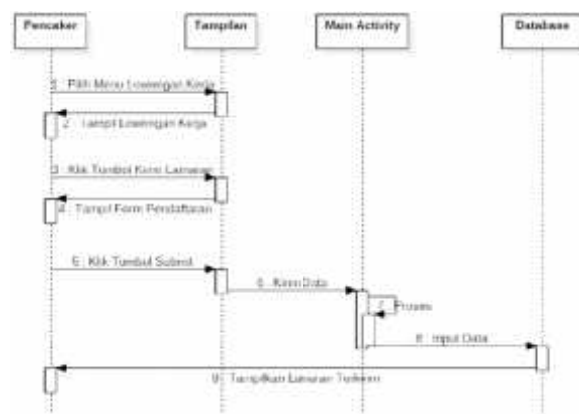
Pencaker

Tampilan

Main Activity

Database

1: Pilih Menu Lowongan Kerja

2: Tampil Lowongan Kerja

3: Klik Tombol Kirim Lamaran

4: Tampil Form Pendaftaran

5: Klik Tombol Submit

6: Kirim Data

7: Proses

8: Input Data

9: Tampilkan Lamaran Terkirim